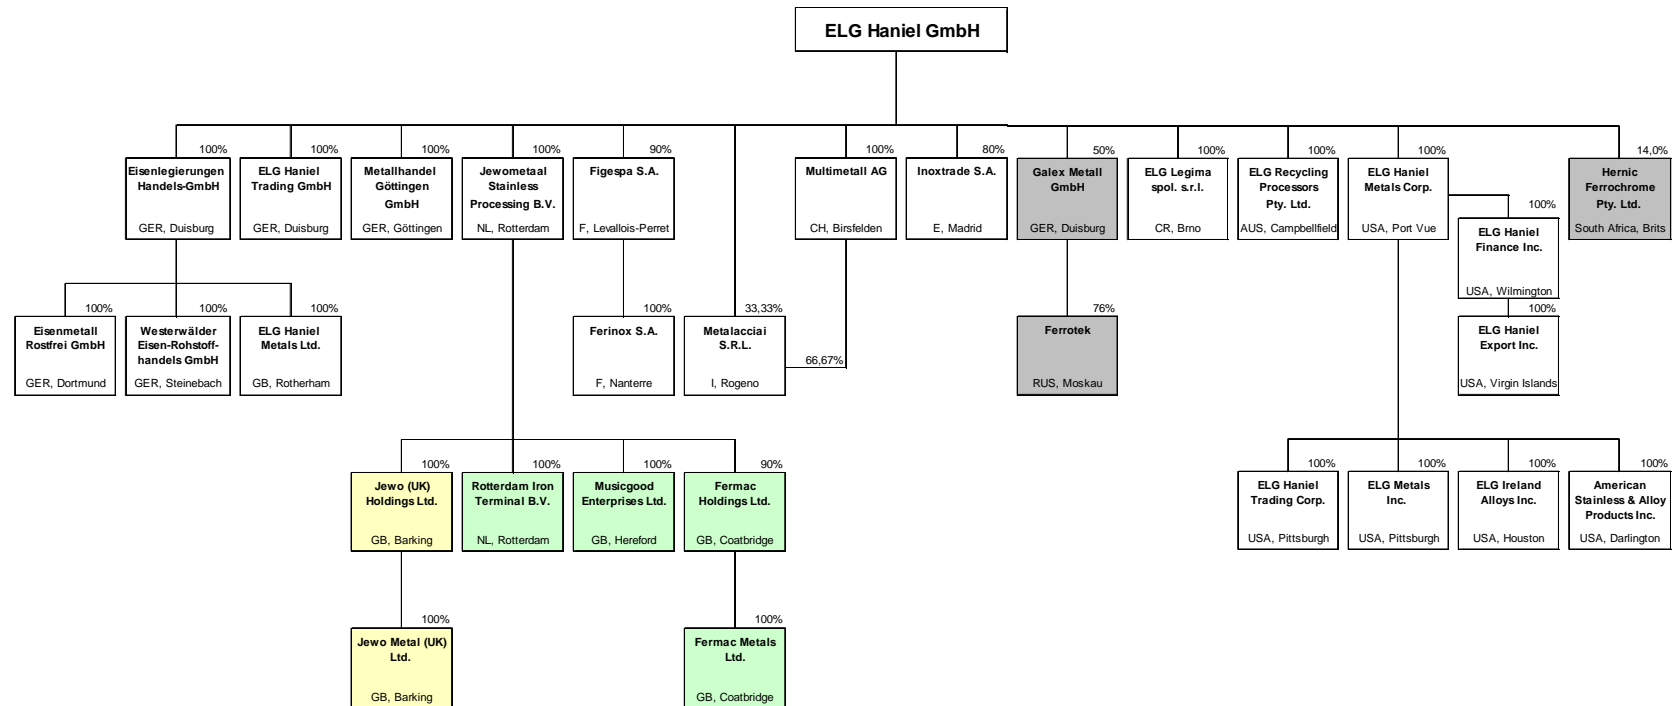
ELG Haniel GmbH

100%
Eisenlegierungen Handels-GmbH
GER, Duisburg

100%
ELG Haniel Trading GmbH
GER, Duisburg

100%
Metallhandel Göttingen GmbH
GER, Göttingen

100%
Jewometaal Stainless Processing B.V.
NL, Rotterdam

90%
Figespa S.A.
F, Levallois-Perret

100%
Multimetall AG
CH, Birsfelden

80%
Inoxtrade S.A.
E, Madrid

50%
Galex Metall GmbH
GER, Duisburg

100%
ELG Legima spol. s.r.l.
CR, Brno

100%
ELG Recycling Processors Pty. Ltd.
AUS, Campbellfield

100%
ELG Haniel Metals Corp.
USA, Port Vue

14,0%
Hernic Ferrochrome Pty. Ltd.
South Africa, Brits

100%
ELG Haniel Finance Inc.
USA, Wilmington

100%
Eisenmetall Rostfrei GmbH
GER, Dortmund

100%
Westerwälder Eisen-Rohstoffhandels GmbH
GER, Steinebach

100%
ELG Haniel Metals Ltd.
GB, Rotherham

100%
Ferinox S.A.
F, Nanterre

33,33%
Metalacciai S.R.L.
I, Rogeno

66,67%

76%
Ferrotek
RUS, Moskau

100%
ELG Haniel Export Inc.
USA, Virgin Islands

100%
Jewo (UK) Holdings Ltd.
GB, Barking

100%
Rotterdam Iron Terminal B.V.
NL, Rotterdam

100%
Musicgood Enterprises Ltd.
GB, Hereford

90%
Fermac Holdings Ltd.
GB, Coatbridge

100%
ELG Haniel Trading Corp.
USA, Pittsburgh

100%
ELG Metals Inc.
USA, Pittsburgh

100%
ELG Ireland Alloys Inc.
USA, Houston

100%
American Stainless & Alloy Products Inc.
USA, Darlington

100%
Jewo Metal (UK) Ltd.
GB, Barking

100%
Fermac Metals Ltd.
GB, Coatbridge